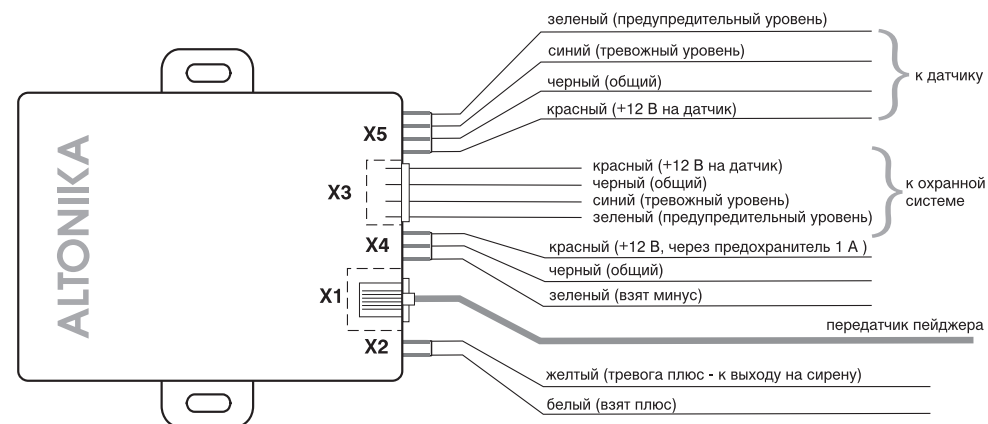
ALTONIKA

X5

зеленый (предупредительный уровень)
синий (тревожный уровень)
черный (общий)
красный (+12 В на датчик)

к датчику

X3

красный (+12 В на датчик)
черный (общий)
синий (тревожный уровень)
зеленый (предупредительный уровень)

к охранной системе

X4

красный (+12 В, через предохранитель 1 А )
черный (общий)
зеленый (взят минус)

X1

передатчик пейджера

X2

желтый (тревога плюс - к выходу на сирену)
белый (взят плюс)